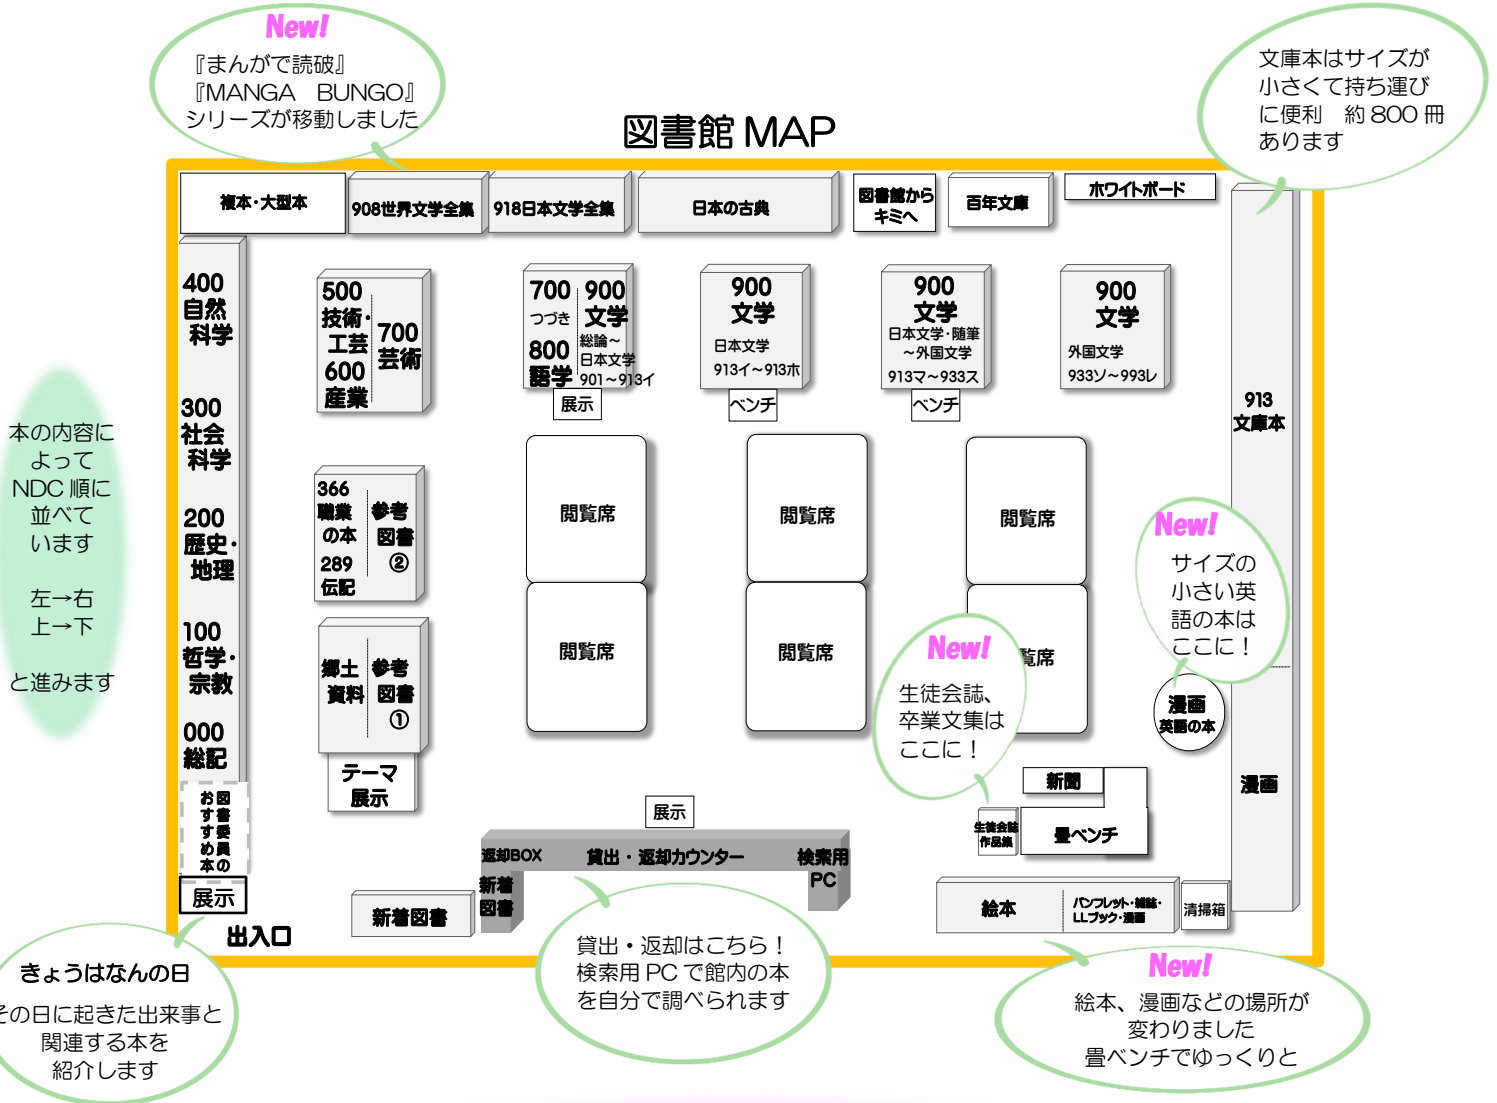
New!
『まんがで読破』
『MANGA　BUNGO』
シリーズが移動しました

図書館 MAP

文庫本はサイズが小さくて持ち運びに便利　約 800 冊あります

複本・大型本
908世界文学全集
918日本文学全集
日本の古典
図書館からキミへ
百年文庫
ホワイトボード

400 自然科学
300 社会科学
200 歴史・地理
100 哲学・宗教
000 総記

500 技術・工芸
600 産業
700 芸術

700 つづき
800 語学
900 文学 総論～日本文学 901～913イ
展示

900 文学 日本文学 913イ～913ホ
ベンチ

900 文学 日本文学・随筆～外国文学 913マ～933ス
ベンチ

900 文学 外国文学 933ソ～993レ

913 文庫本

本の内容によって NDC 順に並べています

左→右
上→下

と進みます

366 職業の本
289 伝記
参考図書 ②

郷土資料
参考図書 ①

テーマ展示

閲覧席
閲覧席
閲覧席
閲覧席
閲覧席
閲覧席

New!
サイズの小さい英語の本はここに！

漫画 英語の本

New!
生徒会誌、卒業文集はここに！

新聞
生徒会誌 作品集
畳ベンチ

漫画

図書委員のおすすめ本
展示

展示
返却BOX
貸出・返却カウンター
検索用 PC
新着図書
新着図書

絵本
パンフレット・雑誌・LLブック・漫画
清掃箱

出入口

きょうはなんの日
その日に起きた出来事と関連する本を紹介します

貸出・返却はこちら！
検索用 PC で館内の本を自分で調べられます

New!
絵本、漫画などの場所が変わりました
畳ベンチでゆっくりと